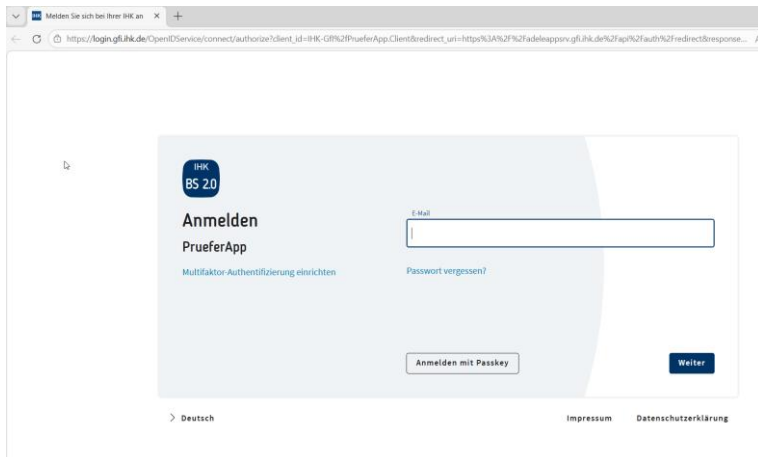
Melden Sie sich bei Ihrer IHK an ×

https://login.gfi.ihk.de/OpenIDService/connect/authorize?client_id=IHK-Gfi%2fPrueferApp.Client&redirect_uri=https%3A%2F%2Fadeleappsrv.gfi.ihk.de%2Fapi%2Fauth%2Fredirect&response...

IHK
BS 2.0

Anmelden

PrueferApp

Multifaktor-Authentifizierung einrichten

E-Mail

Passwort vergessen?

Anmelden mit Passkey

Weiter

Deutsch

Impressum

Datenschutzerklärung